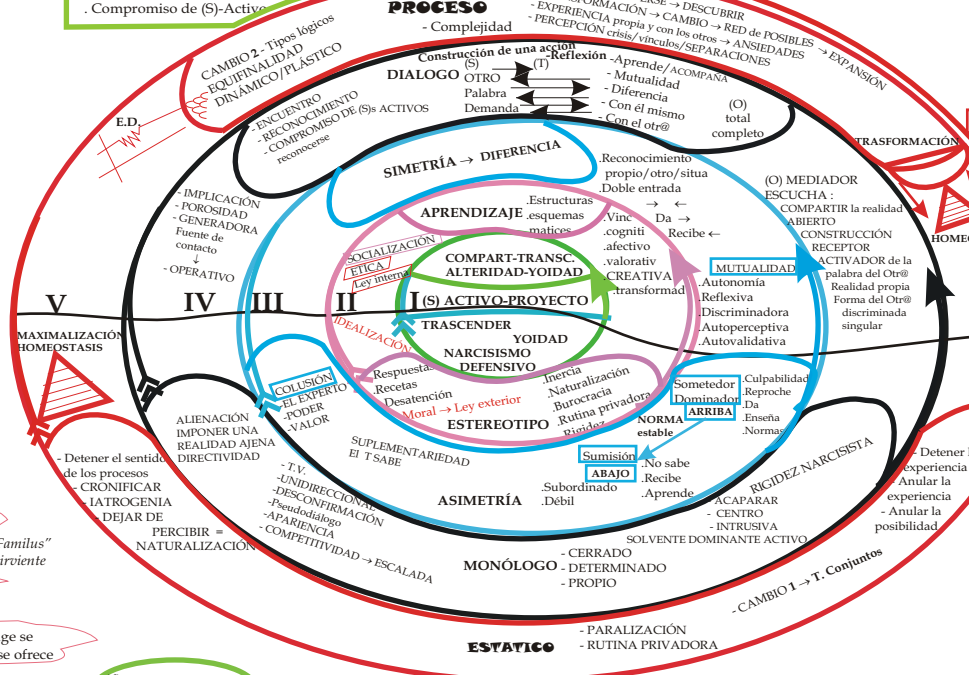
. Compromiso de (S)-Activo

PROCESO
. Complejidad

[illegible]RSE → DESCUBRIR
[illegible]FORMACIÓN → CAMBIO → RED DE POSIBLES → EXPANSIÓN
. EXPERIENCIA propia y con los otros → ANSIEDADES
. PERCEPCIÓN crisis/vínculos/SEPARACIONES

CAMBIO 2 - Tipos lógicos
EQUIFINALIDAD
DINÁMICO/PLÁSTICO

Construcción de una acción
(S) (T)
DIALOGO
OTRO
Palabra
Demanda

Reflexión
. Aprende/ACOMPAÑA
. Mutualidad
. Diferencia
. Con él mismo
. Con el otr@

(O)
total
completo

E.D.

. ENCUENTRO
. RECONOCIMIENTO
. COMPROMISO DE (S)s ACTIVOS
reconocerse

TRASFORMACIÓN

SIMETRÍA → DIFERENCIA

.Reconocimiento propio/otro/situa
.Doble entrada
→ ←
Da →
Recibe ←

(O) MEDIADOR
ESCUCHA :
. COMPARTIR la realidad
. ABIERTO
. CONSTRUCCIÓN
. RECEPTOR
. ACTIVADOR de la palabra del Otr@
. Realidad propia
. Forma del Otr@
discriminada
singular

HOMEO

- IMPLICACIÓN
- POROSIDAD
- GENERADORA
Fuente de contacto
↓
- OPERATIVO

APRENDIZAJE
.Estructuras
.esquemas
.matices

.Vinc
.cogniti
.afectivo
.valorativ
.CREATIVA
.transformad

SOCIALIZACIÓN
ÉTICA
Ley interna

COMPART-TRANSC.
ALTERIDAD-YOIDAD

MUTUALIDAD
.Autonomía
.Reflexiva
.Discriminadora
.Autoperceptiva
.Autovalidativa

V IV III II I

(S) ACTIVO-PROYECTO

MAXIMALIZACIÓN
HOMEOSTASIS

IDEALIZACIÓN

TRASCENDER
YOIDAD
NARCISISMO
DEFENSIVO

COLUSIÓN
-EL EXPERTO
-PODER
-VALOR

.Respuestas
.Recetas
.Desatención

Moral → Ley exterior

.Inercia
.Naturalización
.Burocracia
.Rutina privadora
.Rigidez

Sometedor
Dominador
ARRIBA

.Culpabilidad
.Reproche
.Da
.Enseña
.Normas

NORMA
estable

ESTEREOTIPO

ALIENACIÓN
IMPONER UNA
REALIDAD AJENA
DIRECTIVIDAD

SUPLEMENTARIEDAD
El T SABE

Sumisión
ABAJO
.No sabe
.Recibe
.Aprende

RIGIDEZ NARCISISTA

- Detener el sentido de los procesos
- CRONIFICAR
- IATROGENIA
- DEJAR DE
PERCIBIR =
NATURALIZACIÓN

- T.V.
-UNIDIRECCIONAL
-DESCONFIRMACIÓN
-Pseudodiálogo
-APARIENCIA
- COMPETITIVIDAD → ESCALADA

ASIMETRÍA
.Subordinado
.Débil

- ACAPARAR
- CENTRO
- INTRUSIVA
SOLVENTE DOMINANTE ACTIVO

- Detener l
experiencia
- Anular la
experiencia
- Anular la
posibilidad

"Familus"
sirviente

MONÓLOGO
- CERRADO
- DETERMINADO
- PROPIO

- CAMBIO 1 → T. Conjuntos

ge se
se ofrece

ESTATICO
- PARALIZACIÓN
- RUTINA PRIVADORA